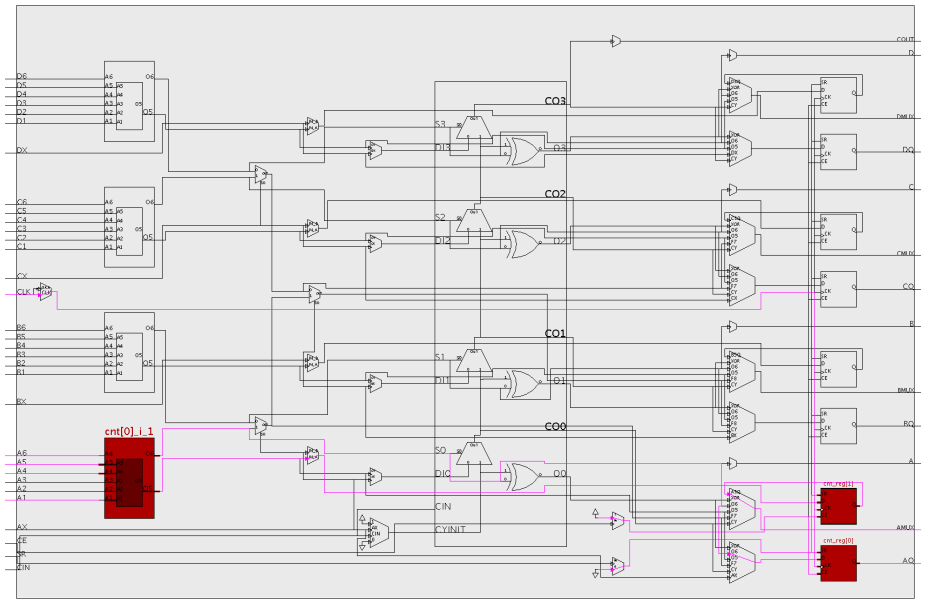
COUT
D
DMUX
DQ
C
CMUX
CQ
B
BMUX
BQ
A
AMUX
AQ

D6
D5
D4
D3
D2
D1
A6
A5
A4
A3
A2
A1
O6
O5
DX

C6
C5
C4
C3
C2
C1
A6
A5
A4
A3
A2
A1
O6
O5
CX
CLK

B6
B5
B4
B3
B2
B1
A6
A5
A4
A3
A2
A1
O6
O5
BX

cnt[0]_i_1
A6
A5
A4
A3
A2
A1
O6
O5
AX
CE
SR
CIN

CO3
S3
DI3
O3
CO2
S2
DI2
O2
CO1
S1
DI1
O1
CO0
S0
DI0
O0
CIN
CYINIT

SR
D
CK
CE
Q

cnt_reg[1]
cnt_reg[0]